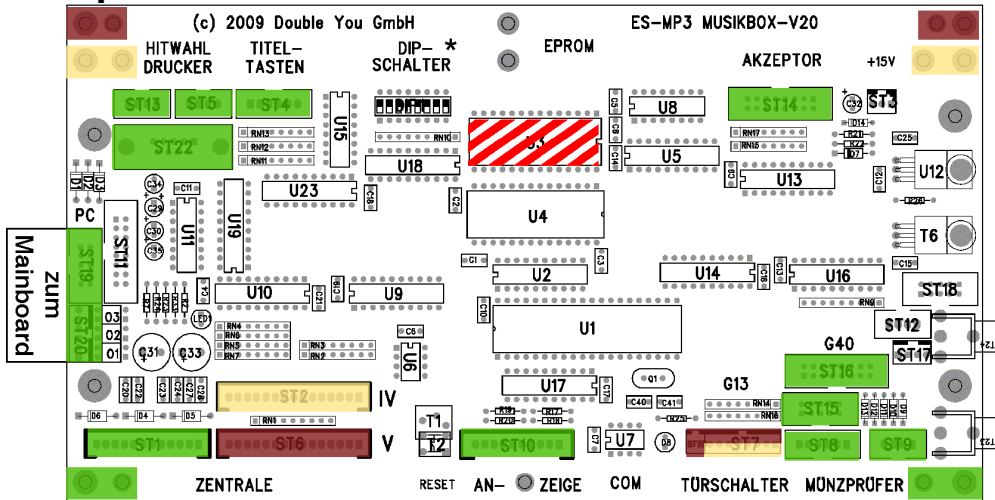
(c) 2009 Double You GmbH

ES-MP3 MUSIKBOX-V20

HITWAHL DRUCKER

TITEL-TASTEN

DIP-SCHALTER *

EPROM

AKZEPTOR

+15V

ST13 ST5 ST4

ST14

ST3

ST22

RN13 RN12 RN11

U15

RN10

U3

U8

C3

C9

U5

C14

RN17 RN15

D14 R21 R22 D7

C25

U12

U18

D1 D2 D3

C11

C34 C29

U23

C18

C8

U13

C12

PC

ST11

U11

U19

C30 C35

C2

U4

R26

T6

zum Mainboard

ST19

C1

U2

C3

U14

C15

U16

C15

ST18

U10

U9

RN9

ST20

03 02 01

LED

RN4 RN6 RN5 RN7

RN3 RN2

C6

U6

C10

U1

ST12

ST17

C31 C33

G40

T2

U17

C17

Q1

ST16

C20 C22 C24 C27 C28

ST2

IV

G13

C40 C41

RN14 RN16

ST15

R25

D6 D4 D5

RN1

T1

R19 R20 R17 R18

T3

ST1

ST6

V

T2

ST10

C7

U7

D8

ST7

ST8

ST9

ZENTRALE

RESET

AN- ZEIGE

COM

TÜRSCHALTER

MÜNZPRÜFER